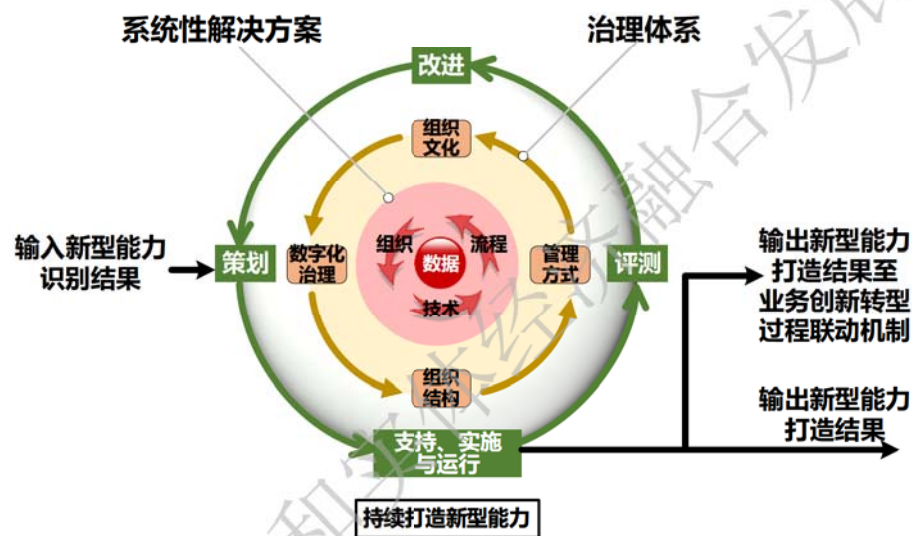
系统性解决方案

治理体系

改进

组织文化

输入新型能力识别结果

策划

数字化治理

组织

流程

数据

技术

管理方式

评测

输出新型能力打造结果至业务创新转型过程联动机制

组织结构

输出新型能力打造结果

支持、实施与运行

持续打造新型能力

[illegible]融合发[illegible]